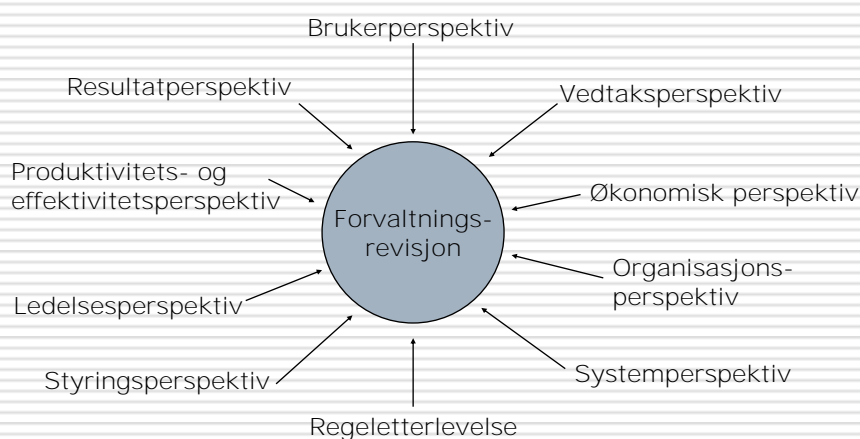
Brukerperspektiv

Resultatperspektiv

Vedtaksperspektiv

Produktivitets- og effektivitetsperspektiv

Forvaltnings-revisjon

Økonomisk perspektiv

Organisasjons-perspektiv

Ledelsesperspektiv

Styringsperspektiv

Systemperspektiv

Regeletterlevelse